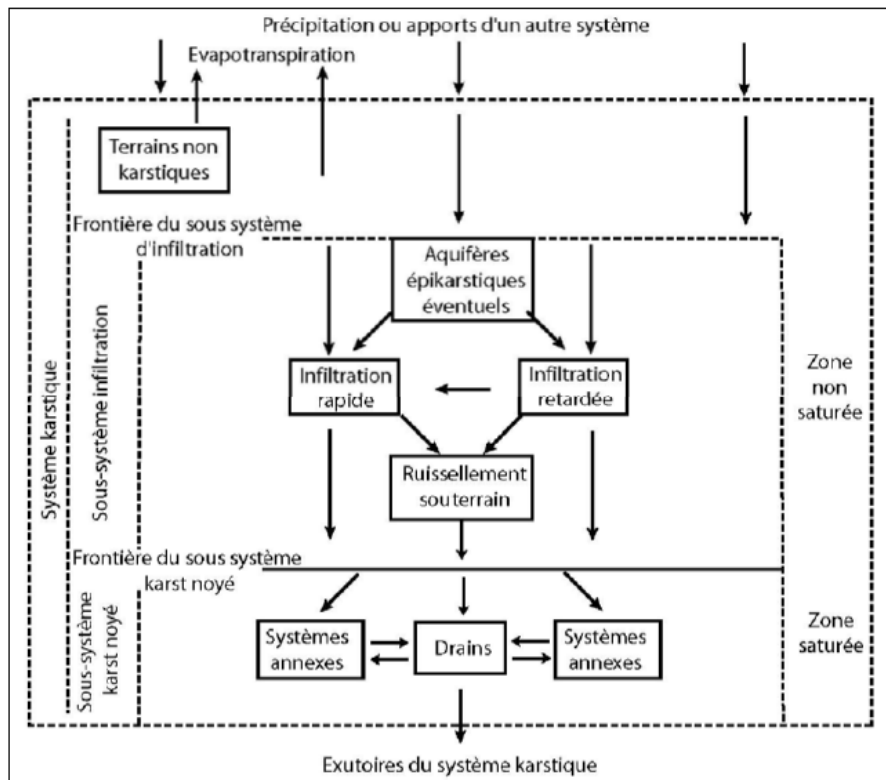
Précipitation ou apports d'un autre système

Evapotranspiration

Terrains non karstiques

Frontière du sous système d'infiltration

Aquifères épikarstiques éventuels

Système karstique

Sous-système infiltration

Infiltration rapide

Infiltration retardée

Zone non saturée

Ruissellement souterrain

Frontière du sous système karst noyé

Sous-système karst noyé

Systèmes annexes

Drains

Systèmes annexes

Zone saturée

Exutoires du système karstique